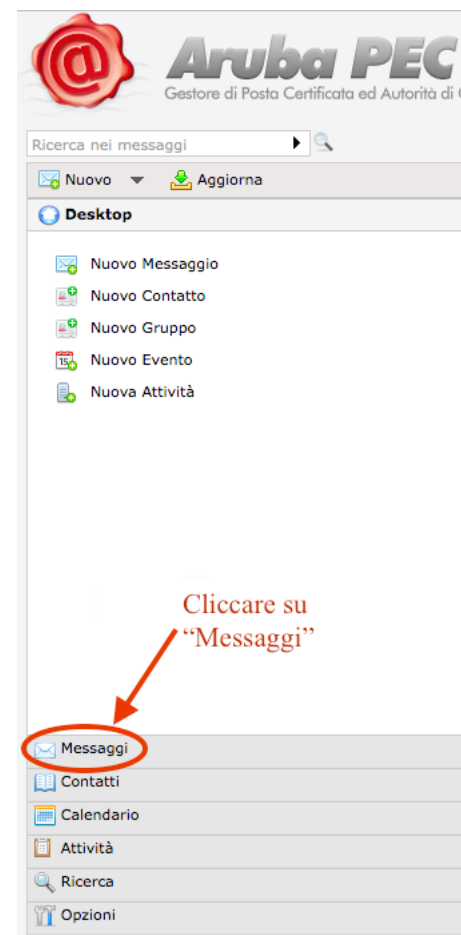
Aruba PEC
Gestore di Posta Certificata ed Autorità di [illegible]

Ricerca nei messaggi

Nuovo
Aggiorna

Desktop

Nuovo Messaggio
Nuovo Contatto
Nuovo Gruppo
Nuovo Evento
Nuova Attività

Cliccare su "Messaggi"

Messaggi
Contatti
Calendario
Attività
Ricerca
Opzioni